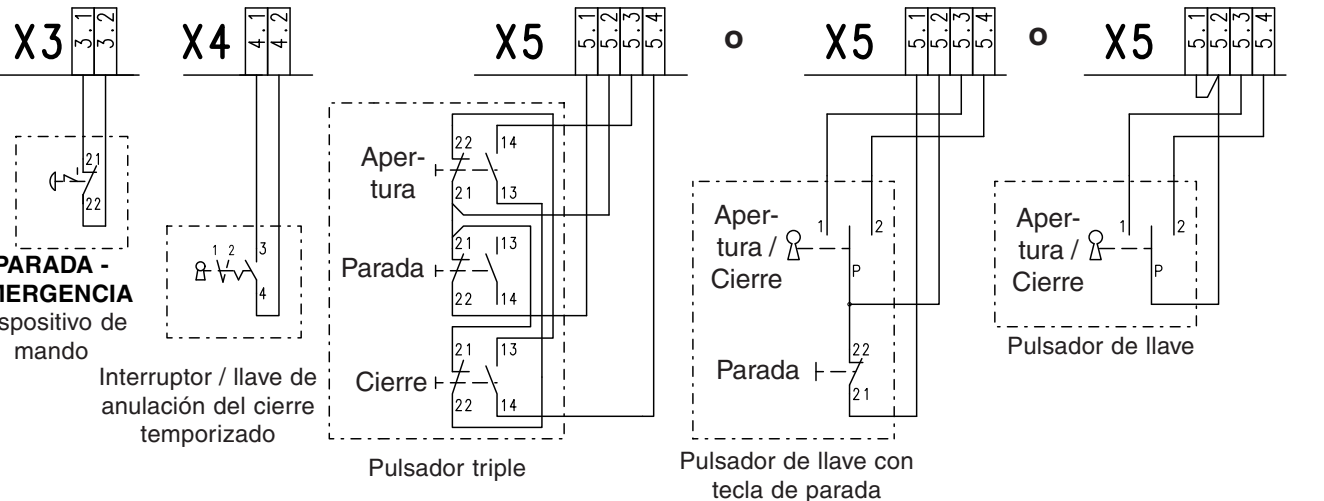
X3 3.1 3.2

X4 4.1 4.2

X5 5.1 5.2 5.3 5.4

o

X5 5.1 5.2 5.3 5.4

o

X5 5.1 5.2 5.3 5.4

21
22

PARADA - IERGENCIA
spositivo de mando

1 2
3
4

Interruptor / llave de anulación del cierre temporizado

Apertura
22 14
21 13

Parada
21 13
22 14

Cierre
21 13
22 14

Pulsador triple

Apertura / Cierre
1 2
P

Parada
22
21

Pulsador de llave con tecla de parada

Apertura / Cierre
1 2
P

Pulsador de llave